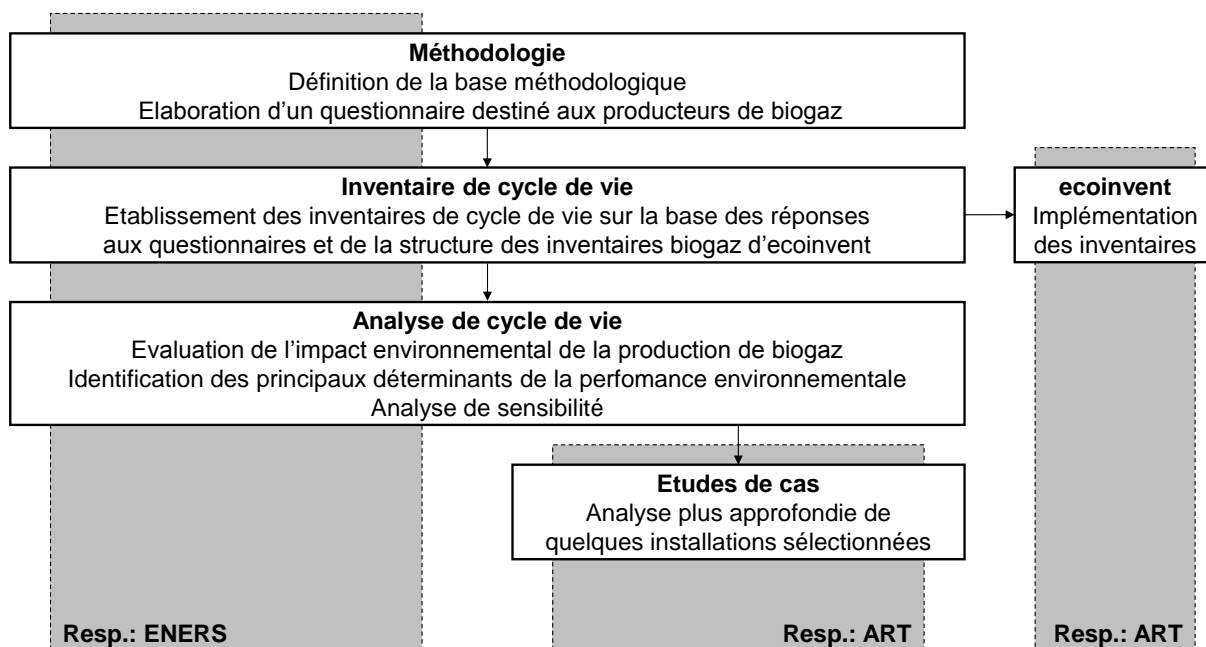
**Méthodologie**
Définition de la base méthodologique
Elaboration d'un questionnaire destiné aux producteurs de biogaz

**Inventaire de cycle de vie**
Etablissement des inventaires de cycle de vie sur la base des réponses aux questionnaires et de la structure des inventaires biogaz d'ecoinvent

**ecoinvent**
Implémentation des inventaires

**Analyse de cycle de vie**
Evaluation de l'impact environnemental de la production de biogaz
Identification des principaux déterminants de la perfomance environnementale
Analyse de sensibilité

**Etudes de cas**
Analyse plus approfondie de quelques installations sélectionnées

**Resp.: ENERS**

**Resp.: ART**

**Resp.: ART**